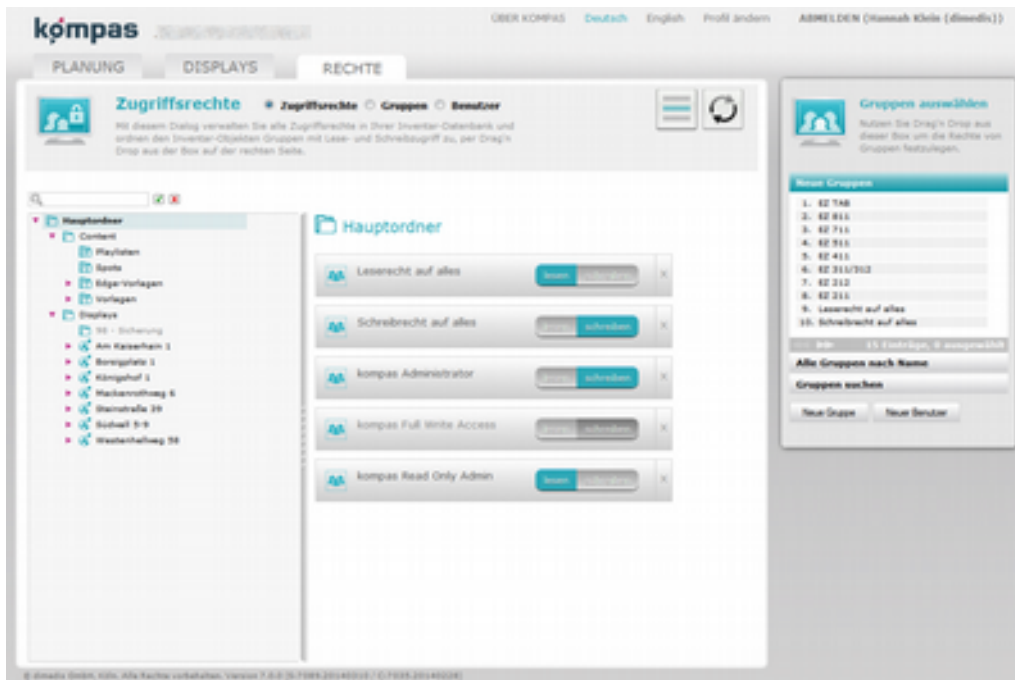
kompas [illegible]

ÜBER KOMPAS Deutsch English Profil ändern ABMELDEN (Hannah Klein (dimedis))

PLANUNG DISPLAYS RECHTE

Zugriffsrechte Zugriffsrechte Gruppen Benutzer

Mit diesem Dialog verwalten Sie alle Zugriffsrechte in Ihrer Inventar-Datenbank und ordnen den Inventar-Objekten Gruppen mit Lese- und Schreibzugriff zu, per Drag'n Drop aus der Box auf der rechten Seite.

Hauptordner
Content
Playlisten
Spots
Edgar-Vorlagen
Vorlagen
Displays
98 - Sicherung
Am Kaiserhain 1
Borsigplatz 1
Königshof 1
Mackenrothweg 6
Steinstraße 39
Südwall 5-9
Westenhellweg 58

Hauptordner

Leserecht auf alles lesen schreiben
Schreibrecht auf alles lesen schreiben
kompas Administrator lesen schreiben
kompas Full Write Access lesen schreiben
kompas Read Only Admin lesen schreiben

Gruppen auswählen
Nutzen Sie Drag'n Drop aus dieser Box um die Rechte von Gruppen festzulegen.

Neue Gruppen
1. EZ TAB
2. EZ 811
3. EZ 711
4. EZ 511
5. EZ 411
6. EZ 311/312
7. EZ 212
8. EZ 211
9. Leserecht auf alles
10. Schreibrecht auf alles

15 Einträge, 0 ausgewählt
Alle Gruppen nach Name
Gruppen suchen
Neue Gruppe Neuer Benutzer

© dimedis GmbH, Köln. Alle Rechte vorbehalten. Version 7.0.0 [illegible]